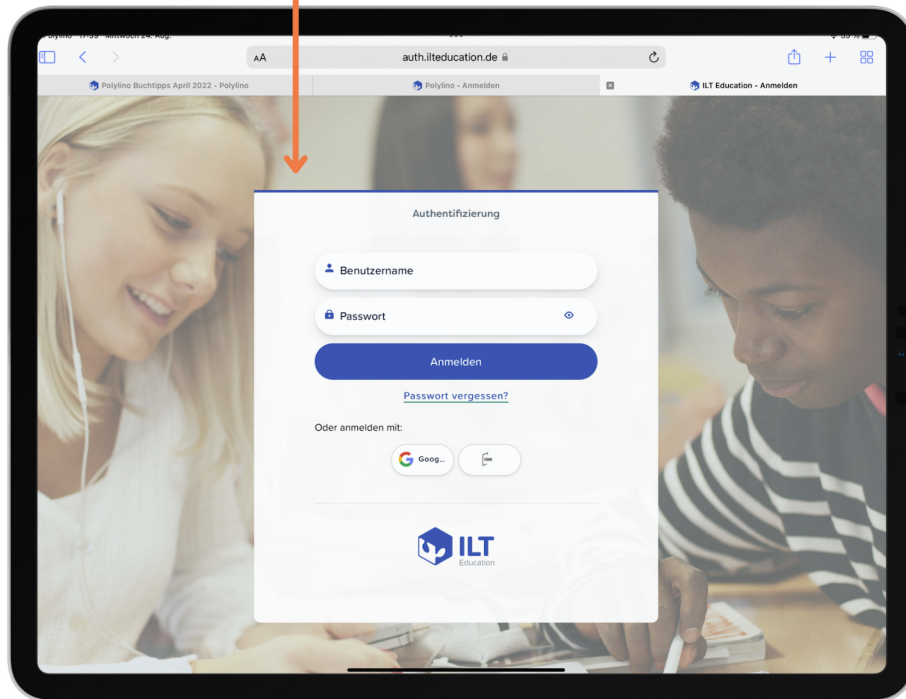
Polylino 17:35 Mittwoch 24. Aug.

AA
auth.ilteducation.de

Polylino Buchtipps April 2022 - Polylino
Polylino - Anmelden
ILT Education - Anmelden

Authentifizierung

Benutzername

Passwort

Anmelden

Passwort vergessen?

Oder anmelden mit:

Goog...

ILT
Education